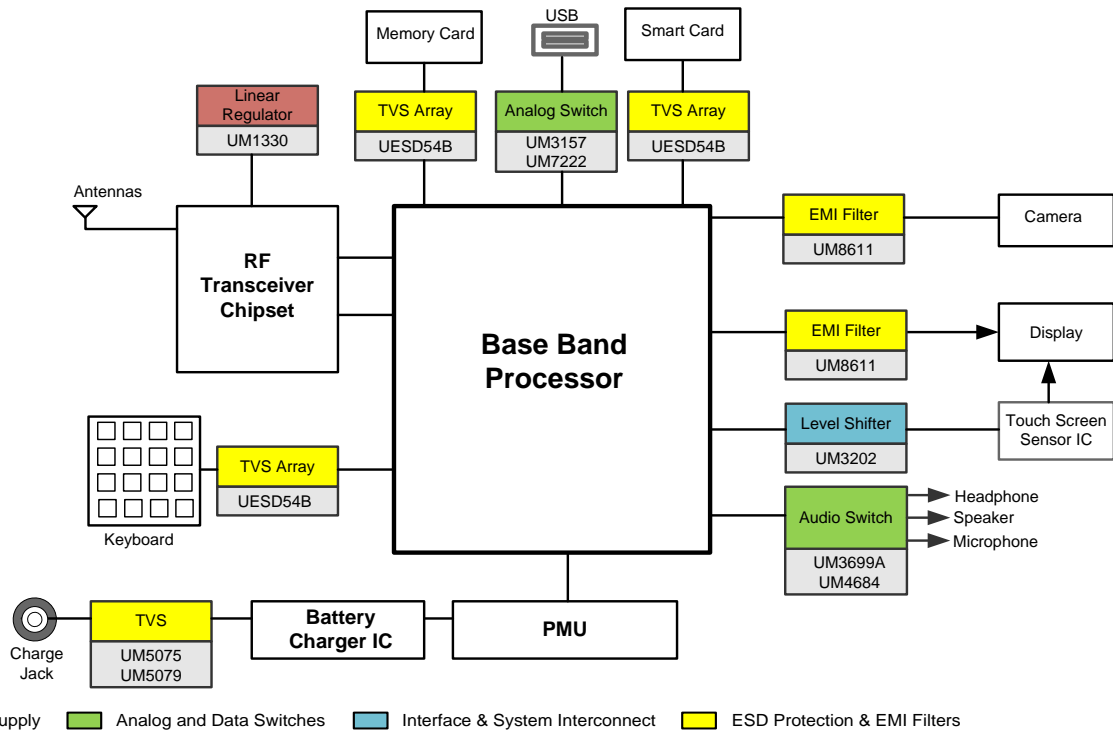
Memory Card

USB

Smart Card

Linear Regulator

UM1330

TVS Array

UESD54B

Analog Switch

UM3157
UM7222

TVS Array

UESD54B

Antennas

RF Transceiver Chipset

Base Band Processor

EMI Filter

UM8611

Camera

EMI Filter

UM8611

Display

Level Shifter

UM3202

Touch Screen Sensor IC

TVS Array

UESD54B

Keyboard

Audio Switch

UM3699A
UM4684

Headphone

Speaker

Microphone

Charge Jack

TVS

UM5075
UM5079

Battery Charger IC

PMU

upply

Analog and Data Switches

Interface & System Interconnect

ESD Protection & EMI Filters